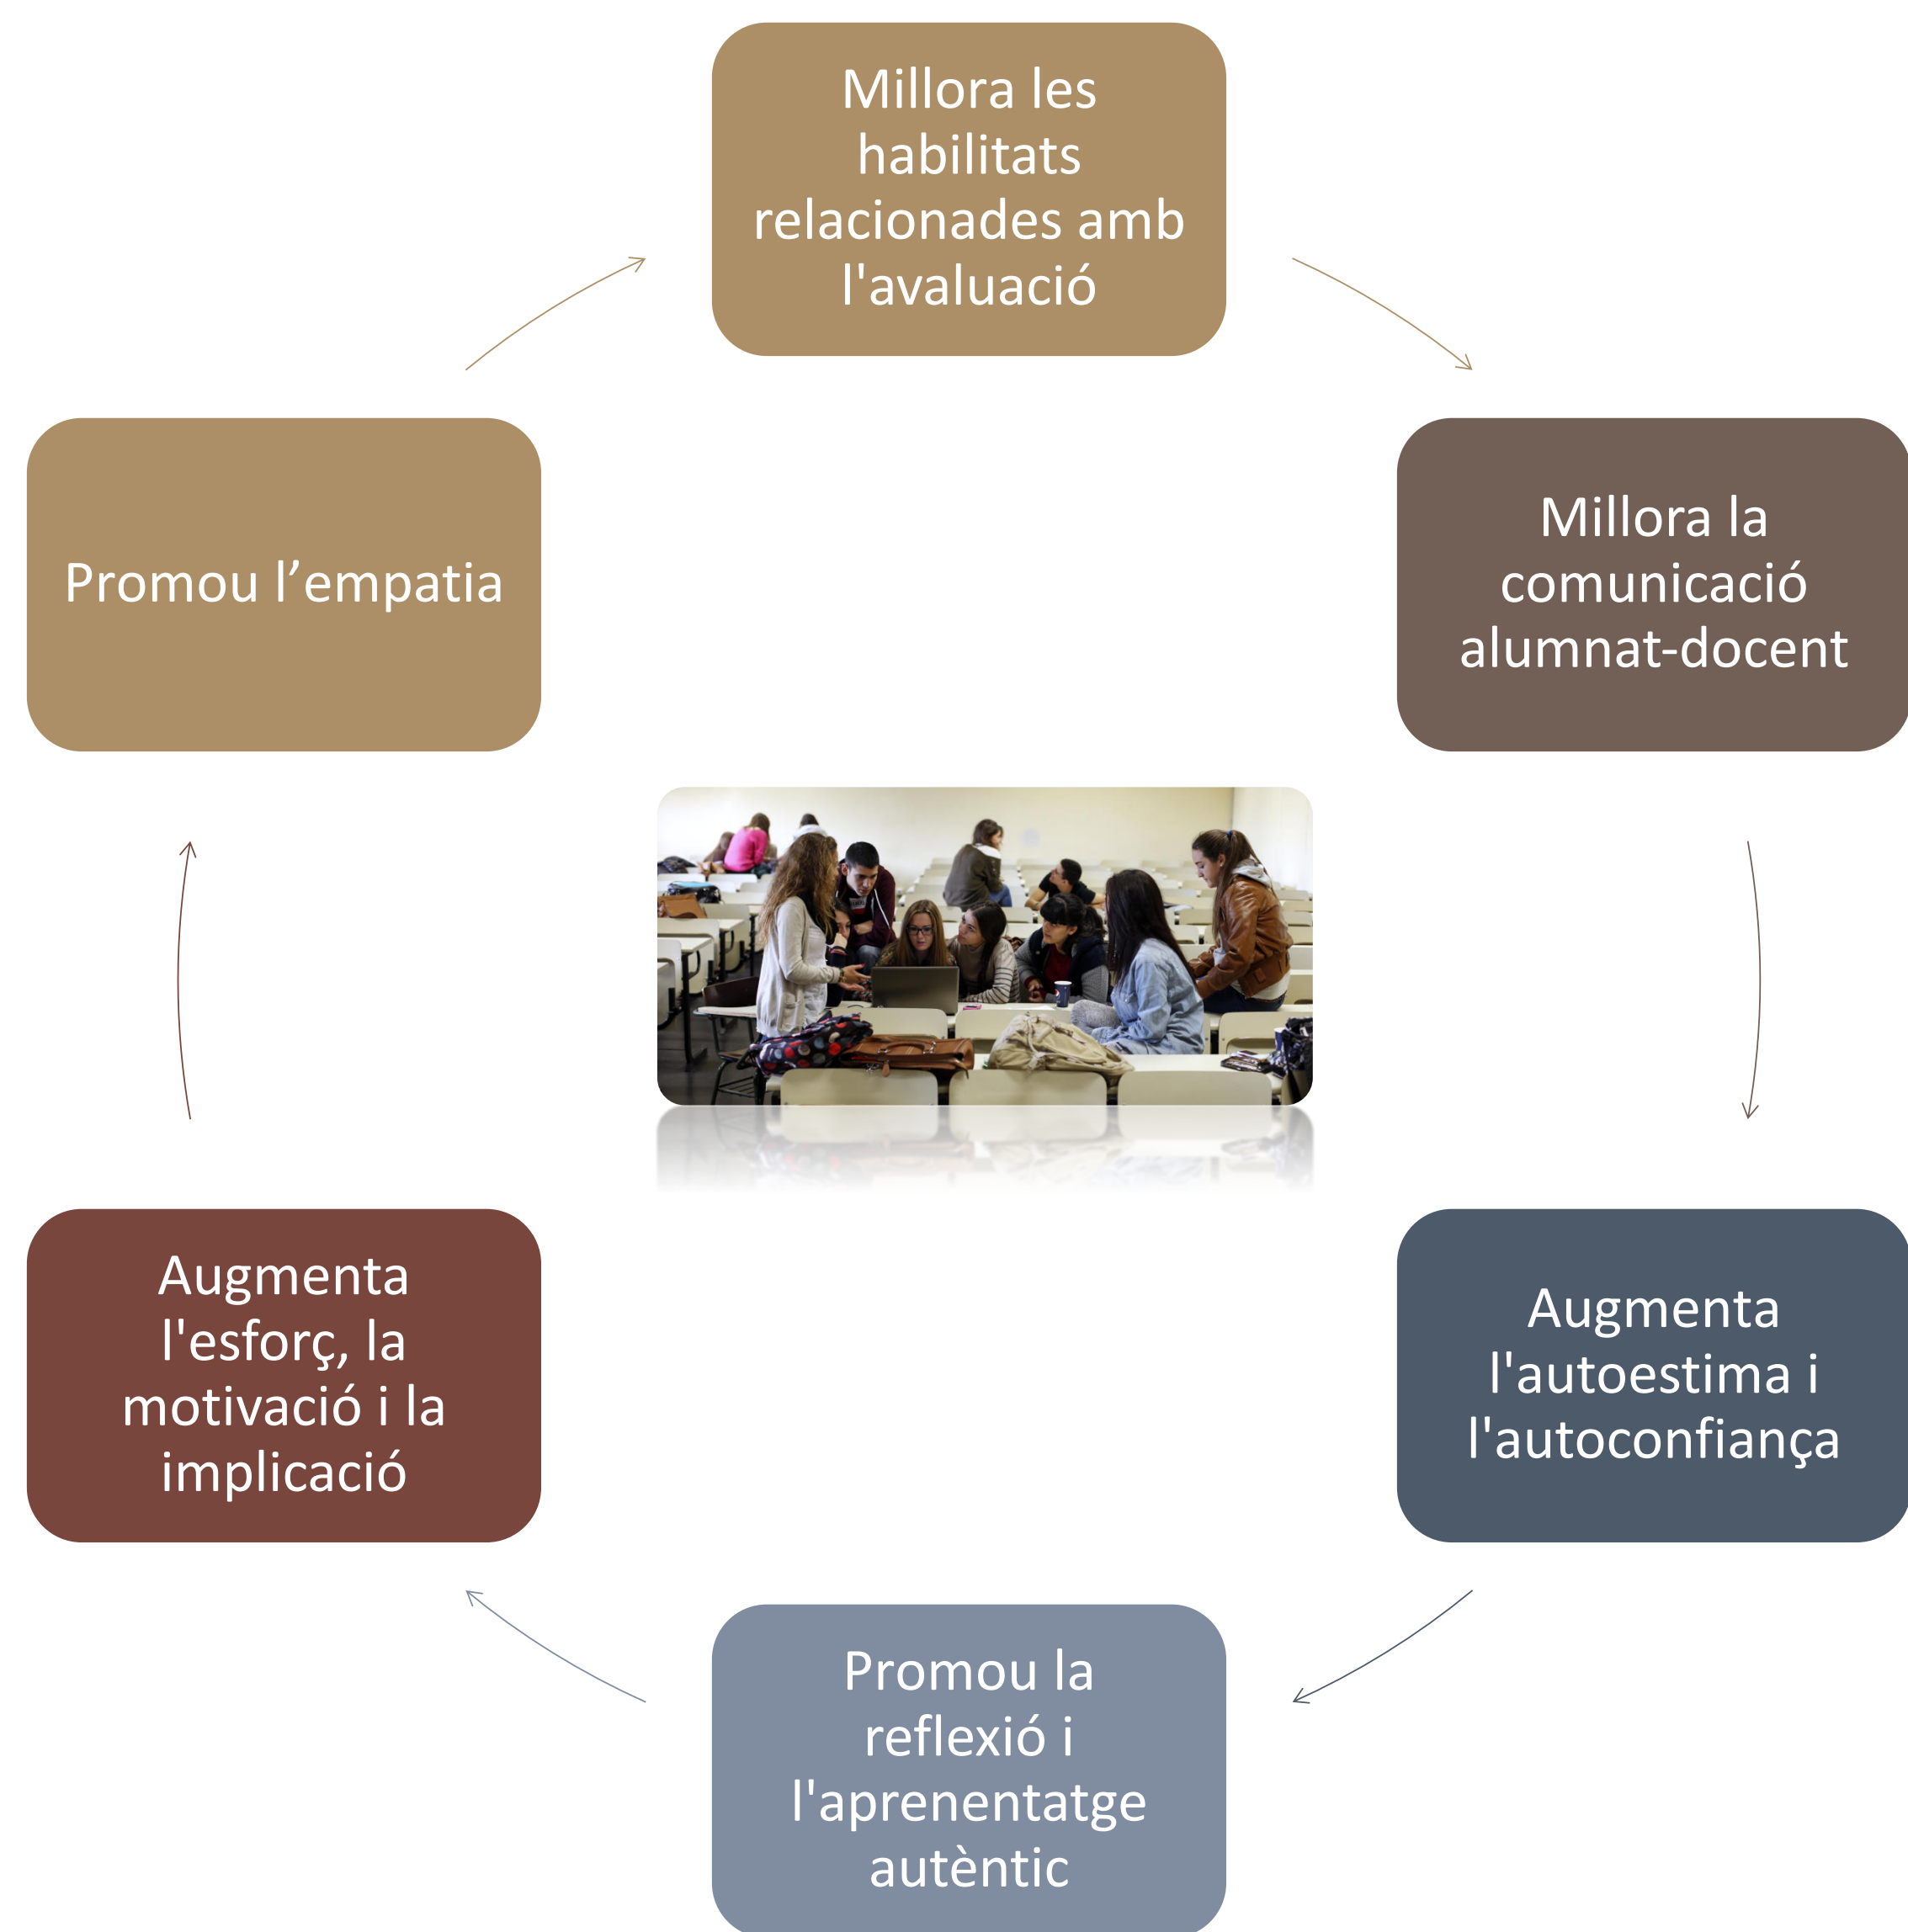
Millora les habilitats relacionades amb l'avaluació

Millora la comunicació alumnat-docent

Augmenta l'autoestima i l'autoconfiança

Promou la reflexió i l'aprenentatge autèntic

Augmenta l'esforç, la motivació i la implicació

Promou l’empatia